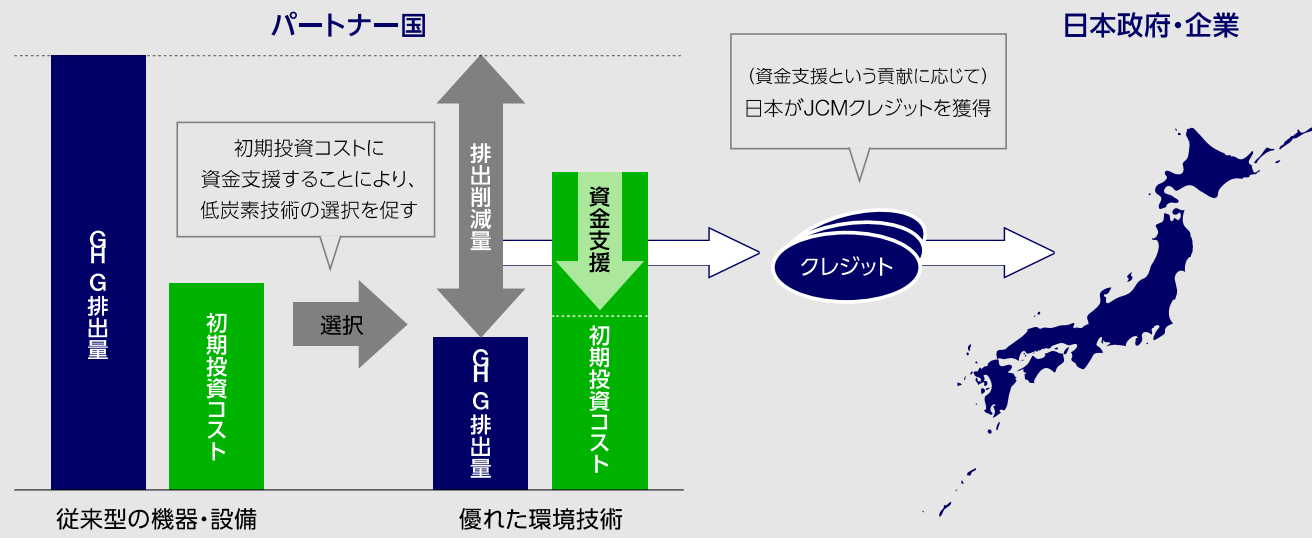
パートナー国

日本政府・企業

（資金支援という貢献に応じて）
日本がJCMクレジットを獲得

初期投資コストに
資金支援することにより、
低炭素技術の選択を促す

GHG排出量

初期投資コスト

選択

排出削減量

GHG排出量

資金支援

初期投資コスト

クレジット

従来型の機器・設備

優れた環境技術